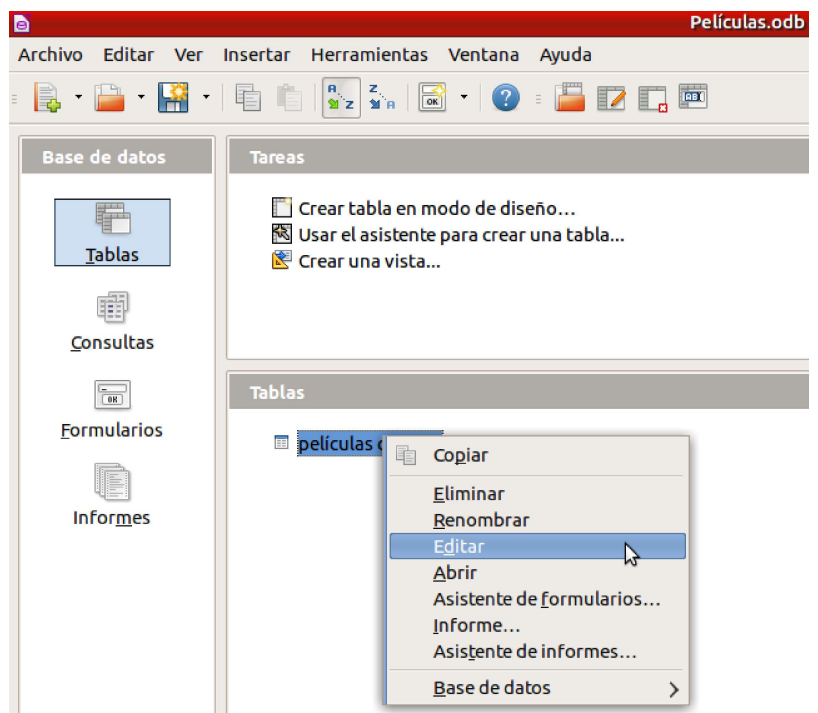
Películas.odb

Archivo Editar Ver Insertar Herramientas Ventana Ayuda

Base de datos

Tablas

Consultas

Formularios

Informes

Tareas

Crear tabla en modo de diseño...
Usar el asistente para crear una tabla...
Crear una vista...

Tablas

películas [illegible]

Copiar
Eliminar
Renombrar
Editar
Abrir
Asistente de formularios...
Informe...
Asistente de informes...
Base de datos